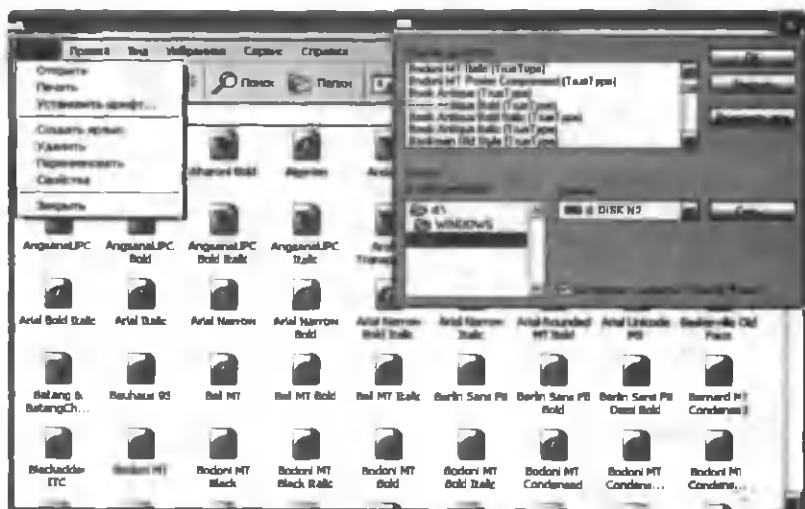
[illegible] Правка Вид Избранное Сервис Справка

Открыть
Печать
Установить шрифт...

Создать ярлык
Удалить
Переименовать
Свойства

Закрыть

Поиск Папки

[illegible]
Bodoni MT Italic (TrueType)
Bodoni MT Poster Compressed (TrueType)
Book Antiqua (TrueType)
Book Antiqua Bold (TrueType)
Book Antiqua Bold Italic (TrueType)
Book Antiqua Italic (TrueType)
Bookman Old Style (TrueType)

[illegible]
d:\
WINDOWS

DISK N2

Aharoni Bold Algerian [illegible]
AngsanaUPC AngsanaUPC Bold AngsanaUPC Bold Italic AngsanaUPC Italic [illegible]
Arial Bold Italic Arial Italic Arial Narrow Arial Narrow Bold Arial Narrow Bold Italic Arial Narrow Italic Arial Rounded MT Bold Arial Unicode MS Baskerville Old Face
Batang & BatangCh... Bauhaus 93 Bell MT Bell MT Bold Bell MT Italic Berlin Sans FB Berlin Sans FB Bold Berlin Sans FB Demi Bold Bernard MT Condensed
Blackadder ITC Bodoni MT Bodoni MT Black Bodoni MT Black Italic Bodoni MT Bold Bodoni MT Bold Italic Bodoni MT Condensed Bodoni MT Condens... Bodoni MT Condens...